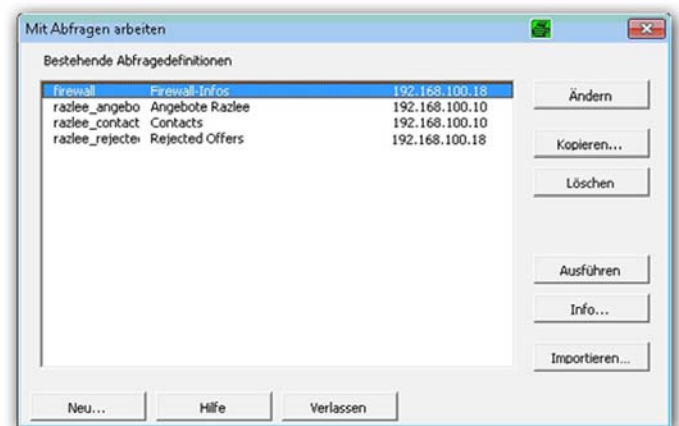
Mit Abfragen arbeiten

Bestehende Abfragedefinitionen

| | | |
|---|---|---|
| firewall | Firewall-Infos | 192.168.100.18 |
| razlee_angebo | Angebote Razlee | 192.168.100.10 |
| razlee_contact | Contacts | 192.168.100.10 |
| razlee_rejecte | Rejected Offers | 192.168.100.18 |

Ändern

Kopieren...

Löschen

Ausführen

Info...

Importieren...

Neu...

Hilfe

Verlassen